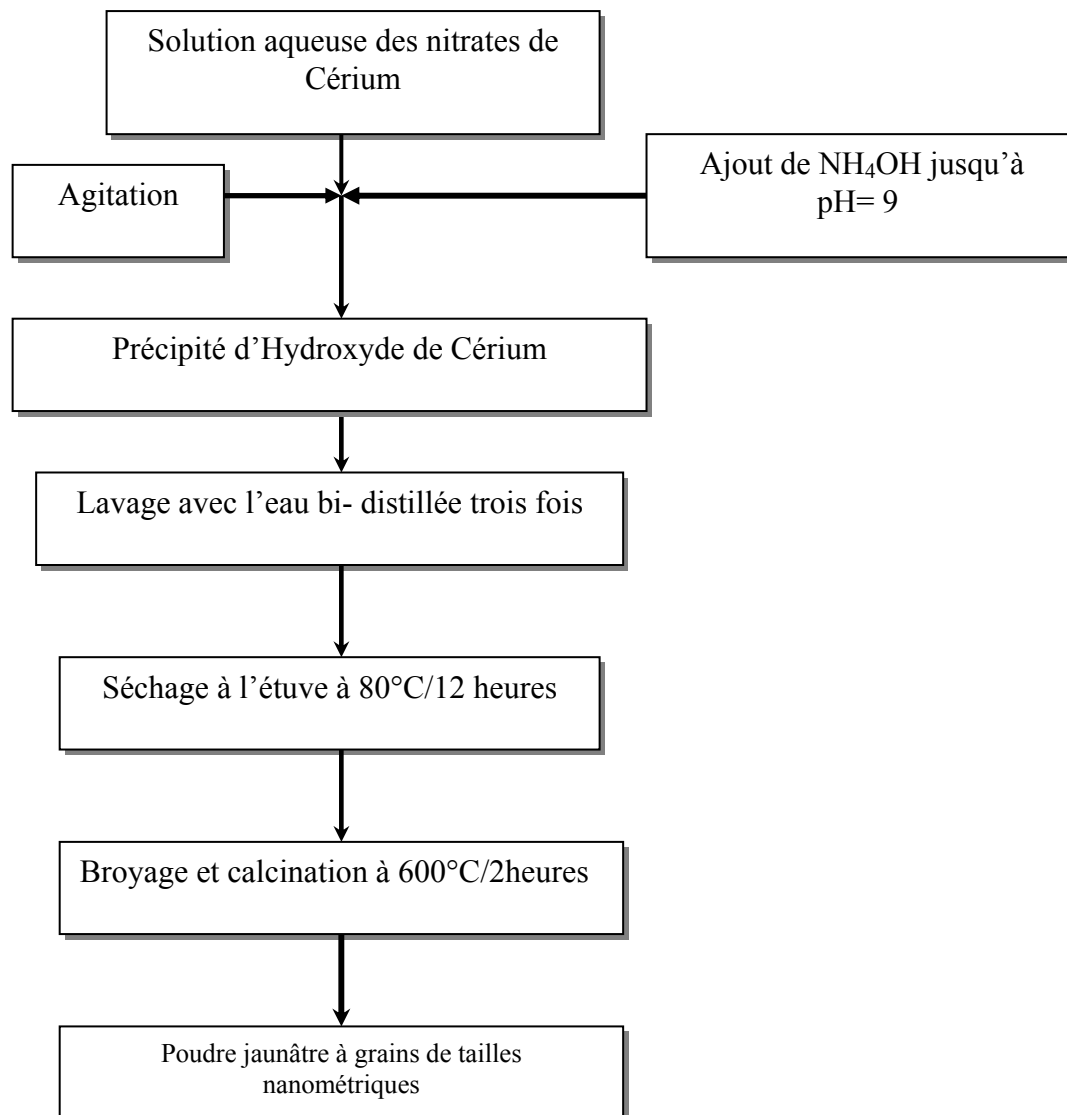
Solution aqueuse des nitrates de Cérium

Agitation

Ajout de $NH_4OH$ jusqu'à pH= 9

Précipité d'Hydroxyde de Cérium

Lavage avec l'eau bi- distillée trois fois

Séchage à l'étuve à 80°C/12 heures

Broyage et calcination à 600°C/2heures

Poudre jaunâtre à grains de tailles nanométriques